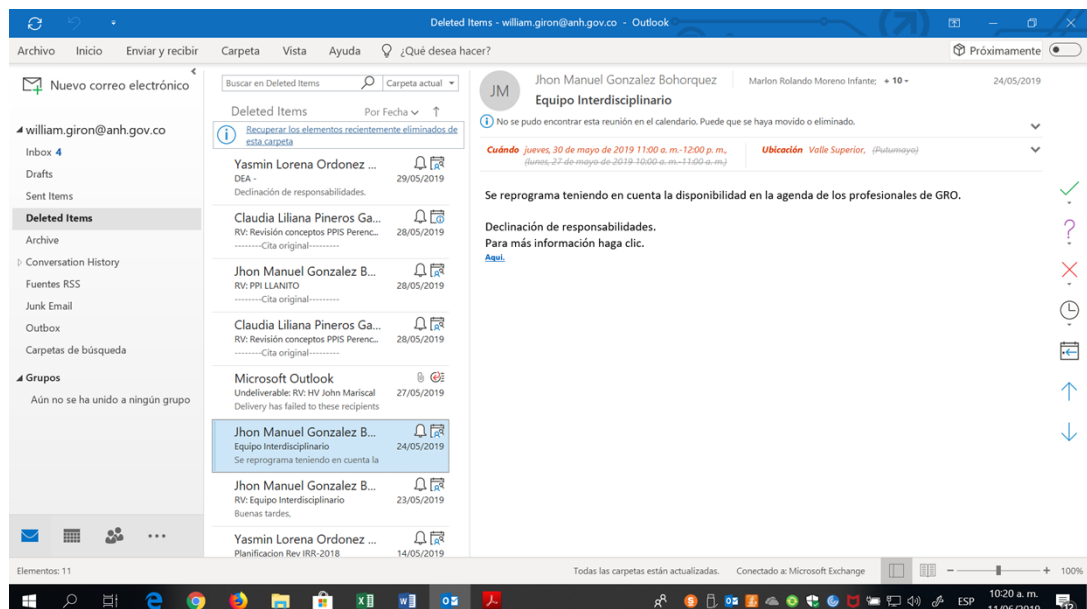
Deleted Items - william.giron@anh.gov.co - Outlook

Archivo Inicio Enviar y recibir Carpeta Vista Ayuda ¿Qué desea hacer?

Próximamente

Nuevo correo electrónico

william.giron@anh.gov.co
Inbox 4
Drafts
Sent Items
Deleted Items
Archive
Conversation History
Fuentes RSS
Junk Email
Outbox
Carpetas de búsqueda

Grupos
Aún no se ha unido a ningún grupo

Buscar en Deleted Items
Carpeta actual

Deleted Items
Por Fecha

Recuperar los elementos recientemente eliminados de esta carpeta

Yasmin Lorena Ordonez ...
DEA -
29/05/2019
Declinación de responsabilidades.

Claudia Liliana Pineros Ga...
RV: Revisión conceptos PPIS Perenc...
28/05/2019
--------Cita original---------

Jhon Manuel Gonzalez B...
RV: PPI LLANITO
28/05/2019
--------Cita original---------

Claudia Liliana Pineros Ga...
RV: Revisión conceptos PPIS Perenc...
28/05/2019
--------Cita original---------

Microsoft Outlook
Undeliverable: RV: HV John Mariscal
27/05/2019
Delivery has failed to these recipients

Jhon Manuel Gonzalez B...
Equipo Interdisciplinario
24/05/2019
Se reprograma teniendo en cuenta la

Jhon Manuel Gonzalez B...
RV: Equipo Interdisciplinario
23/05/2019
Buenas tardes,

Yasmin Lorena Ordonez ...
Planificacion Rev IRR-2018
14/05/2019

JM
Jhon Manuel Gonzalez Bohorquez
Marlon Rolando Moreno Infante; + 10
24/05/2019
Equipo Interdisciplinario

No se pudo encontrar esta reunión en el calendario. Puede que se haya movido o eliminado.

Cuándo jueves, 30 de mayo de 2019 11:00 a. m.-12:00 p. m.,
(lunes, 27 de mayo de 2019 10:00 a. m.-11:00 a. m.)
Ubicación Valle Superior, (Putumayo)

Se reprograma teniendo en cuenta la disponibilidad en la agenda de los profesionales de GRO.

Declinación de responsabilidades.
Para más información haga clic.
Aquí.

Elementos: 11
Todas las carpetas están actualizadas.
Conectado a: Microsoft Exchange
100%

ESP
10:20 a. m.
11/06/2019
12